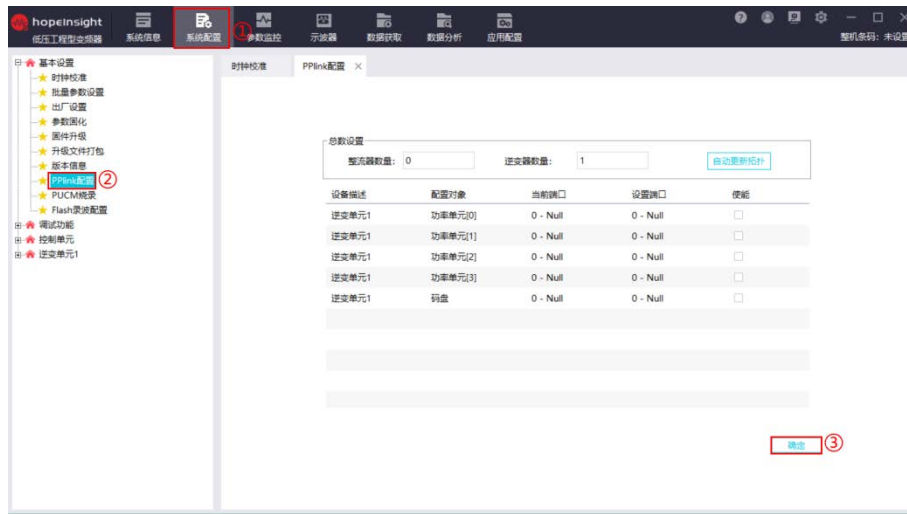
hopeinsight
低压工程型变频器

系统信息 系统配置 ① 参数监控 示波器 数据获取 数据分析 应用配置

整机条码：未设

基本设置
时钟校准
批量参数设置
出厂设置
参数固化
固件升级
升级文件打包
版本信息
PPlink配置 ②
PUCM烧录
Flash录波配置
调试功能
控制单元
逆变单元1

时钟校准 PPlink配置 ×

总数设置
整流器数量: 0
逆变器数量: 1
自动更新拓扑

| 设备描述 | 配置对象 | 当前端口 | 设置端口 | 使能 |
|---|---|---|---|---|
| 逆变单元1 | 功率单元[0] | 0 - Null | 0 - Null | |
| 逆变单元1 | 功率单元[1] | 0 - Null | 0 - Null | |
| 逆变单元1 | 功率单元[2] | 0 - Null | 0 - Null | |
| 逆变单元1 | 功率单元[3] | 0 - Null | 0 - Null | |
| 逆变单元1 | 码盘 | 0 - Null | 0 - Null | |

确定 ③